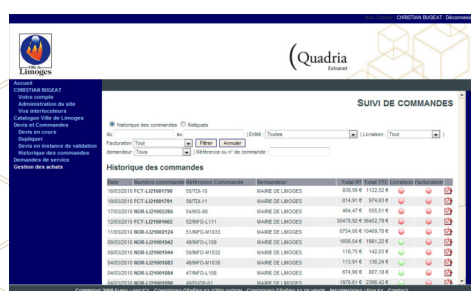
Mon Compte CHRISTIAN BUGEAT Déconnexion

Ville de Limoges

Quadria Extranet

Accueil
CHRISTIAN BUGEAT
Votre compte
Administration du site
Vos interlocuteurs
Catalogue Ville de Limoges
Devis et Commandes
Devis en cours
Dupliquer
Devis en instance de validation
Historique des commandes
Demandes de service
Gestion des achats

SUIVI DE COMMANDES

Historique des commandes Reliquats

du au Entité : Toutes Livraison : Tout

Facturation : Tout Filtrer Annuler

demandeur : Tous Référence ou n° de commande :

Historique des commandes

| Date | Numéro commande | Référence Commande | Demandeur | Total HT | Total TTC | Livraison | Facturation |
|---|---|---|---|---|---|---|---|
| 18/03/2010 | FCT-L121001700 | 55/TDI-15 | MAIRIE DE LIMOGES | 936,56 € | 1122,52 € | | |
| 18/03/2010 | FCT-L121001701 | 56/TDI-11 | MAIRIE DE LIMOGES | 814,91 € | 974,63 € | | |
| 17/03/2010 | NOB-L121002265 | 54/MG-90 | MAIRIE DE LIMOGES | 464,47 € | 555,51 € | | |
| 12/03/2010 | FCT-L121001662 | 52/INFO-L111 | MAIRIE DE LIMOGES | 30476,92 € | 36452,79 € | | |
| 11/03/2010 | NOB-L121002124 | 51/INFO-M1033 | MAIRIE DE LIMOGES | 8754,00 € | 10469,78 € | | |
| 09/03/2010 | NOB-L121001942 | 49/INFO-L109 | MAIRIE DE LIMOGES | 1656,54 € | 1981,22 € | | |
| 09/03/2010 | NOB-L121001944 | 50/INFO-M1032 | MAIRIE DE LIMOGES | 119,75 € | 143,23 € | | |
| 04/03/2010 | NOB-L121001683 | 48/INFO-M1030 | MAIRIE DE LIMOGES | 113,91 € | 136,24 € | | |
| 04/03/2010 | NOB-L121001684 | 47/INFO-L108 | MAIRIE DE LIMOGES | 674,98 € | 807,18 € | | |
| 04/03/2010 | NOB-L121001690 | 45/INFO-01 | MAIRIE DE LIMOGES | 1978,61 € | 2366,42 € | | |

Copyright 2009 Buffet Valette - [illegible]